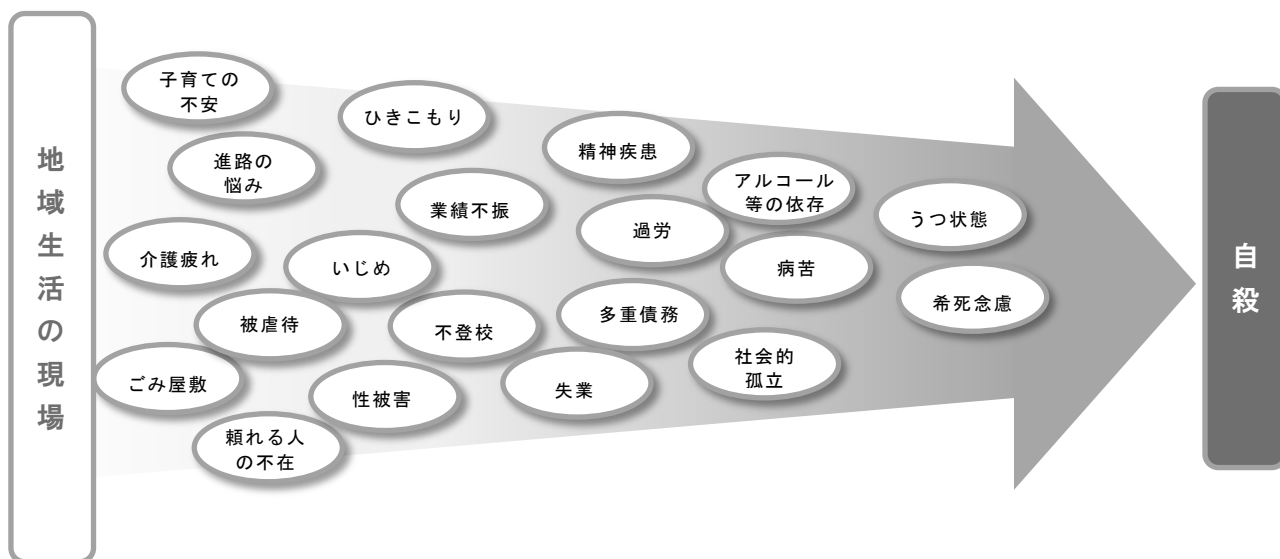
地域生活の現場

子育ての不安

ひきこもり

進路の悩み

精神疾患

業績不振

アルコール等の依存

うつ状態

過労

介護疲れ

いじめ

病苦

希死念慮

被虐待

不登校

多重債務

ごみ屋敷

社会的孤立

性被害

失業

頼れる人の不在

自殺